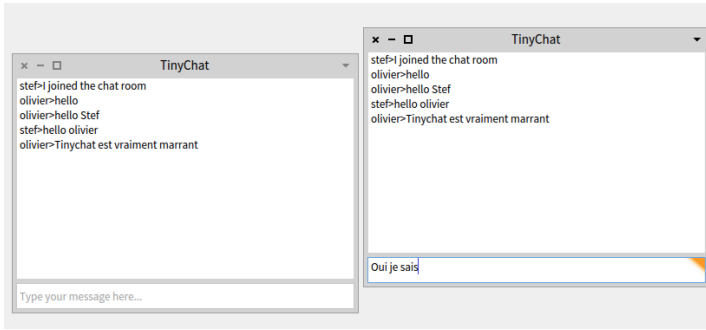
TinyChat

stef>I joined the chat room
olivier>hello
olivier>hello Stef
stef>hello olivier
olivier>Tinychat est vraiment marrant

Type your message here...

TinyChat

stef>I joined the chat room
olivier>hello
olivier>hello Stef
stef>hello olivier
olivier>Tinychat est vraiment marrant

Oui je sais